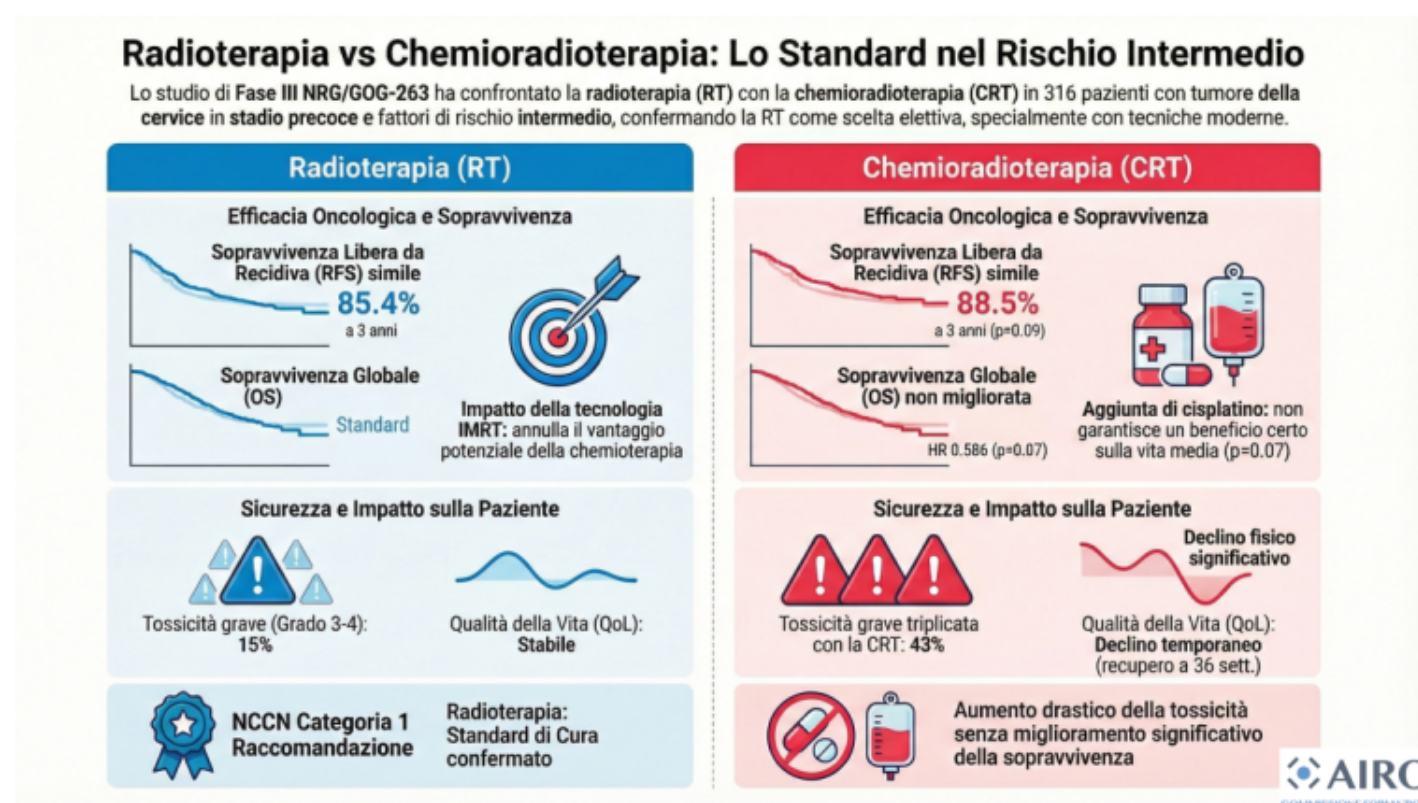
Radioterapia vs Chemioradioterapia: Lo Standard nel Rischio Intermedio

Lo studio di Fase III NRG/GOG-263 ha confrontato la radioterapia (RT) con la chemioradioterapia (CRT) in 316 pazienti con tumore della cervice in stadio precoce e fattori di rischio intermedio, confermando la RT come scelta elettiva, specialmente con tecniche moderne.

Radioterapia (RT)

Efficacia Oncologica e Sopravvivenza

Sopravvivenza Libera da Recidiva (RFS) simile
85.4%
a 3 anni

Sopravvivenza Globale (OS)
Standard

Impatto della tecnologia IMRT: annulla il vantaggio potenziale della chemioterapia

Sicurezza e Impatto sulla Paziente

Tossicità grave (Grado 3-4): 15%

Qualità della Vita (QoL): Stabile

NCCN Categoria 1 Raccomandazione

Radioterapia: Standard di Cura confermato

Chemioradioterapia (CRT)

Efficacia Oncologica e Sopravvivenza

Sopravvivenza Libera da Recidiva (RFS) simile
88.5%
a 3 anni (p=0.09)

Sopravvivenza Globale (OS) non migliorata
HR 0.586 (p=0.07)

Aggiunta di cisplatino: non garantisce un beneficio certo sulla vita media (p=0.07)

Sicurezza e Impatto sulla Paziente

Tossicità grave triplicata con la CRT: 43%

Declino fisico significativo

Qualità della Vita (QoL): Declino temporaneo (recupero a 36 sett.)

Aumento drastico della tossicità senza miglioramento significativo della sopravvivenza

AIRC